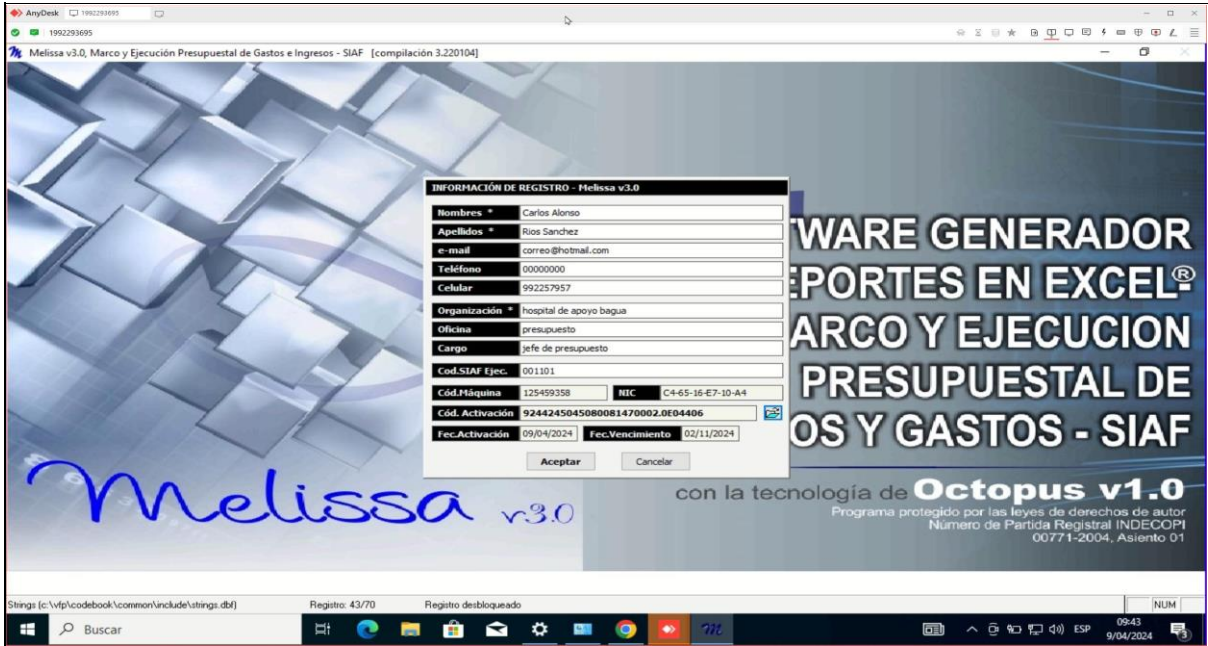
AnyDesk 1992293695

1992293695

Melissa v3.0, Marco y Ejecución Presupuestal de Gastos e Ingresos - SIAF [compilación 3.220104]

INFORMACIÓN DE REGISTRO - Melissa v3.0

| | |
|---|---|
| Nombres * | Carlos Alonso |
| Apellidos * | Rios Sanchez |
| e-mail | correo@hotmail.com |
| Teléfono | 00000000 |
| Celular | 992257957 |
| Organización * | hospital de apoyo bagua |
| Oficina | presupuesto |
| Cargo | jefe de presupuesto |
| Cod.SIAF Ejec. | 001101 |
| Cód.Máquina | 125459358 |
| NIC | C4-65-16-E7-10-A4 |
| Cód. Activación | 924424504508008147002.0E04406 |
| Fec.Activación | 09/04/2024 |
| Fec.Vencimiento | 02/11/2024 |

Aceptar Cancelar

TWARE GENERADOR
EPORTES EN EXCEL®
ARCO Y EJECUCION
PRESUPUESTAL DE
OS Y GASTOS - SIAF

Melissa v3.0

con la tecnología de Octopus v1.0
Programa protegido por las leyes de derechos de autor
Número de Partida Registral INDECOPI
00771-2004, Asiento 01

Strings [c:\vfp\codebook\common\include\strings.dbf] Registro: 43/70 Registro desbloqueado NUM

Buscar

ESP 09:43 9/04/2024